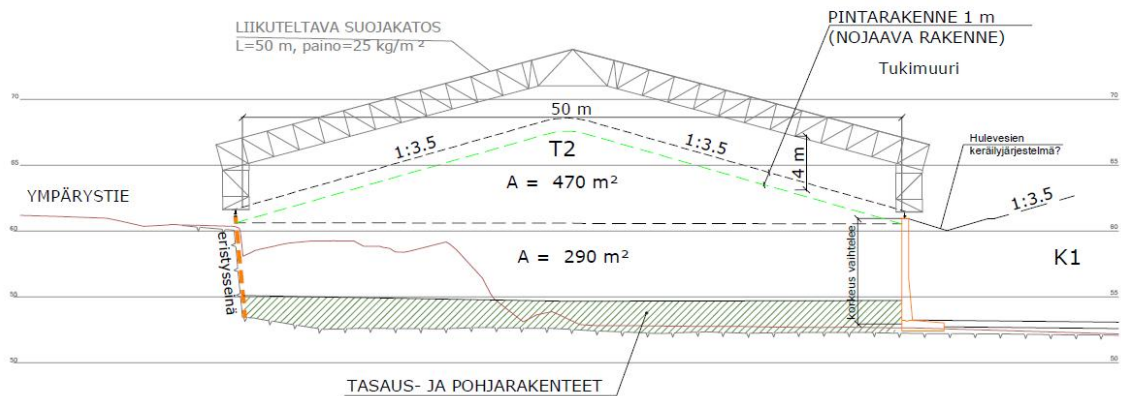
LIIKUTELTAVA SUOJAKATOS
L=50 m, paino=25 kg/m²

PINTARAKENNE 1 m
(NOJAAVA RAKENNE)

Tukimuuri

70

70

50 m

1:3.5

1:3.5

4 m

T2

Hulevesien keräilyjärjestelmä?

65

65

A = 470 m²

YMPÄRYSTIE

1:3.5

60

60

eristysseinä

A = 290 m²

korkeus vaihtelee

K1

55

55

50

50

TASAUS- JA POHJARAKENTEET